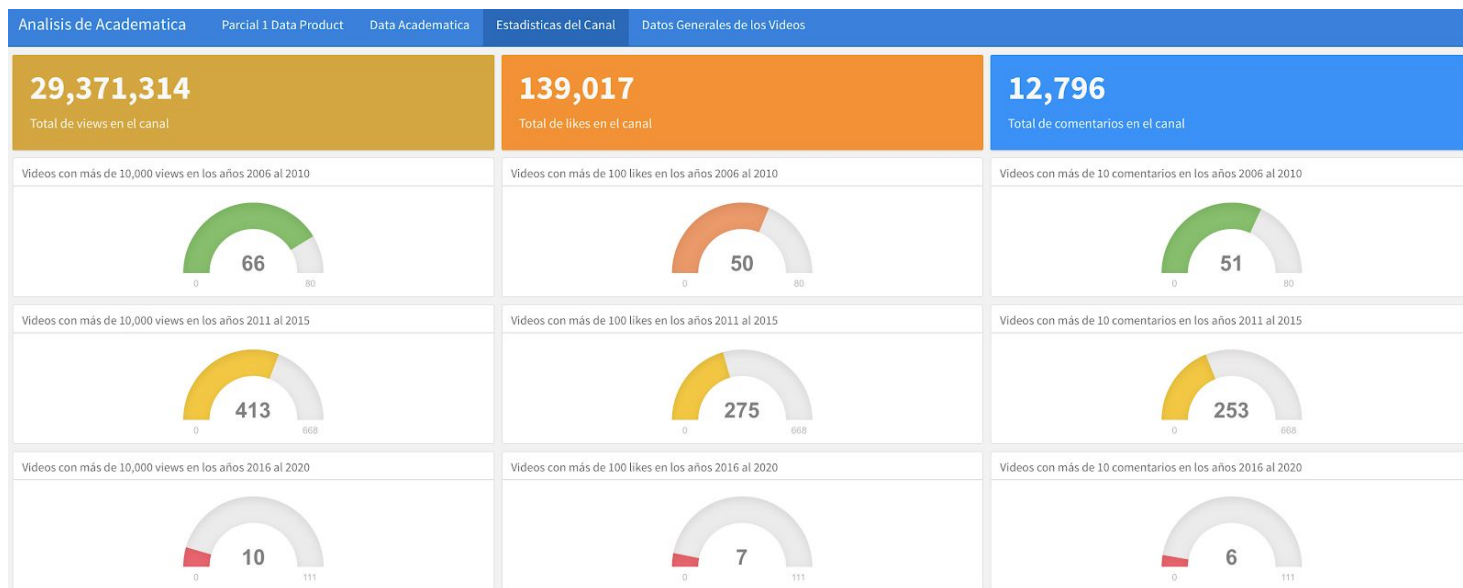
Analisis de Academatica Parcial 1 Data Product Data Academatica Estadisticas del Canal Datos Generales de los Videos

29,371,314
Total de views en el canal

139,017
Total de likes en el canal

12,796
Total de comentarios en el canal

Videos con más de 10,000 views en los años 2006 al 2010
66
0 80

Videos con más de 100 likes en los años 2006 al 2010
50
0 80

Videos con más de 10 comentarios en los años 2006 al 2010
51
0 80

Videos con más de 10,000 views en los años 2011 al 2015
413
0 668

Videos con más de 100 likes en los años 2011 al 2015
275
0 668

Videos con más de 10 comentarios en los años 2011 al 2015
253
0 668

Videos con más de 10,000 views en los años 2016 al 2020
10
0 111

Videos con más de 100 likes en los años 2016 al 2020
7
0 111

Videos con más de 10 comentarios en los años 2016 al 2020
6
0 111